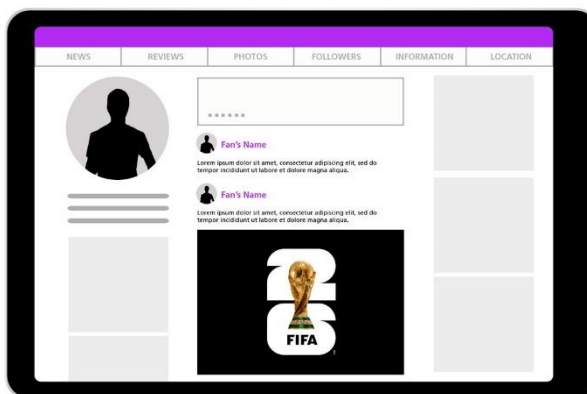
NEWS | REVIEWS | PHOTOS | FOLLOWERS | INFORMATION | LOCATION

••••••

Fan's Name

Lorem ipsum dolor sit amet, consectetur adipiscing elit, sed do tempor incididunt ut labore et dolore magna aliqua.

Fan's Name

Lorem ipsum dolor sit amet, consectetur adipiscing elit, sed do tempor incididunt ut labore et dolore magna aliqua.

26

FIFA